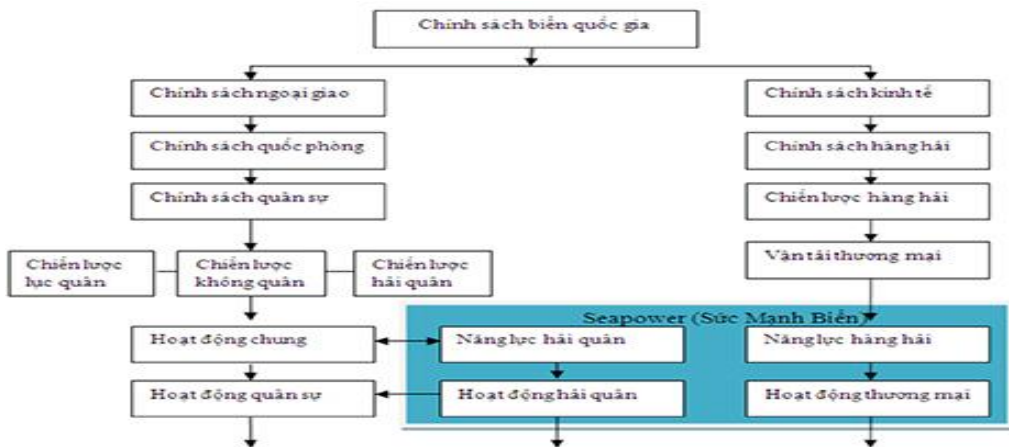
Chính sách biển quốc gia

Chính sách ngoại giao

Chính sách quốc phòng

Chính sách quân sự

Chiến lược lục quân

Chiến lược không quân

Chiến lược hải quân

Hoạt động chung

Hoạt động quân sự

Chính sách kinh tế

Chính sách hàng hải

Chiến lược hàng hải

Vận tải thương mại

Seapower (Sức Mạnh Biển)

Năng lực hải quân

Hoạt động hải quân

Năng lực hàng hải

Hoạt động thương mại